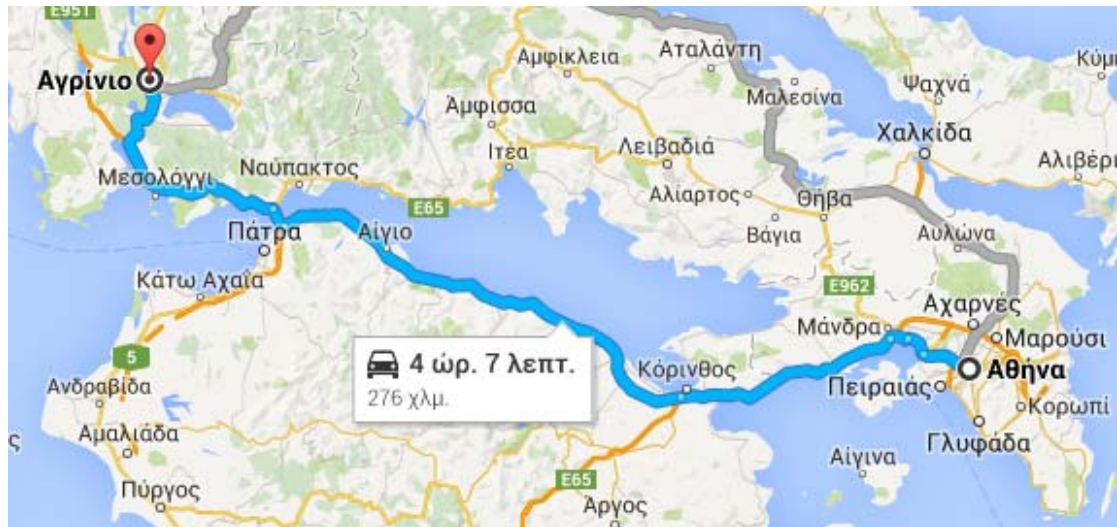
E951
Αγρίνιο
Αμφίκλεια
Αταλάντη
Κύμη
Ψαχνά
Μαλεσίνα
Άμφισσα
Χαλκίδα
Λειβαδιά
Ιτέα
Αλιβέρι
Ναύπακτος
Μεσολόγγι
Αλίαρτος
Θήβα
E65
Πάτρα
Αίγιο
Βάγια
Αυλώνα
Κάτω Αχαΐα
E962
Αχαρνές
Μάνδρα
Μαρούσι
5
4 ώρ. 7 λεπτ.
276 χλμ.
Ανδραβίδα
Κόρινθος
Αθήνα
Πειραιάς
Κορωπί
Αμαλιάδα
Γλυφάδα
Αίγινα
E65
Πύργος
Άργος